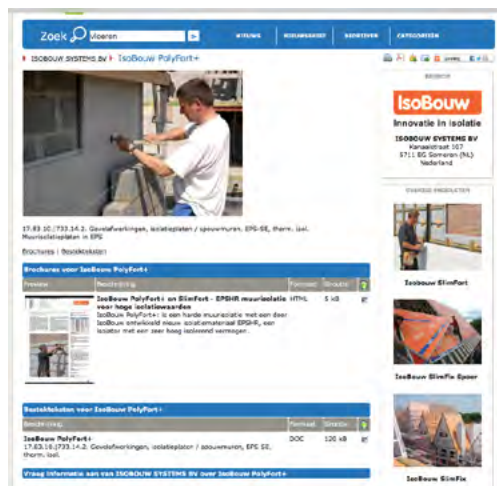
Zoek vloeren

NIEUWS BOUWBESTEK BEDRIJVEN CATEGORIEËN

ISOBOUW SYSTEMS BV IsoBouw PolyFort+

BEDRIJF

IsoBouw

Innovatie in isolatie

ISOBOUW SYSTEMS BV
Kanaalstraat 107
5711 EG Someren (NL)
Nederland

OVERIGE PRODUCTEN

IsoBouw SlimFort

IsoBouw SlimFix Spoor

IsoBouw SlimFix

17.83.10.|733.14.2. Gevelafwerkingen, isolatieplaten / spouwmuren. EPS-SE, therm. isol. Muurisolatieplaten in EPS

Brochures | Bestekteksten

Brochures voor IsoBouw PolyFort+

| Preview | Beschrijving | Formaat | Grootte | |
|---|---|---|---|---|
| | IsoBouw PolyFort+ en SlimFort - EPSHR muurisolatie voor hoge isolatiewaarden IsoBouw PolyFort+ is een harde muurisolatie met een door IsoBouw ontwikkeld nieuw isolatiemateriaal EPSHR, een isolator met een zeer hoog isolerend vermogen. | HTML | 5 kB | |

Bestekteksten voor IsoBouw PolyFort+

| Beschrijving | Formaat | Grootte | |
|---|---|---|---|
| IsoBouw PolyFort+ 17.83.10.|733.14.2. Gevelafwerkingen, isolatieplaten / spouwmuren. EPS-SE, therm. isol. | DOC | 120 kB | |

Vraag informatie aan van ISOBOUW SYSTEMS BV over IsoBouw PolyFort+